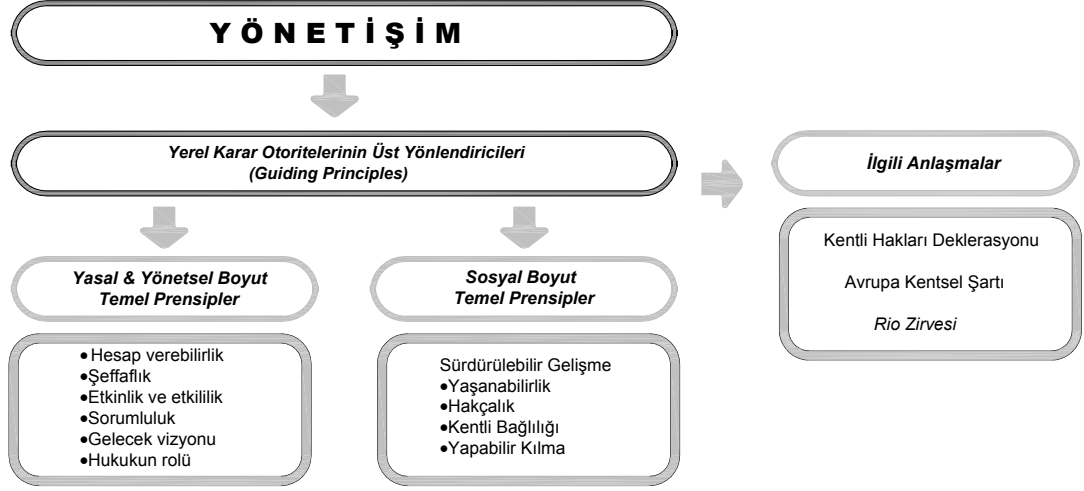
Y Ö N E T İ Ş İ M

Yerel Karar Otoritelerinin Üst Yönlendiricileri
(Guiding Principles)

Yasal & Yönetsel Boyut
Temel Prensipler

•Hesap verebilirlik
•Şeffaflık
•Etkinlik ve etkililik
•Sorumluluk
•Gelecek vizyonu
•Hukukun rolü

Sosyal Boyut
Temel Prensipler

Sürdürülebilir Gelişme
•Yaşanabilirlik
•Hakçalık
•Kentli Bağlılığı
•Yapabilir Kılma

İlgili Anlaşmalar

Kentli Hakları Deklerasyonu

Avrupa Kentsel Şartı

Rio Zirvesi